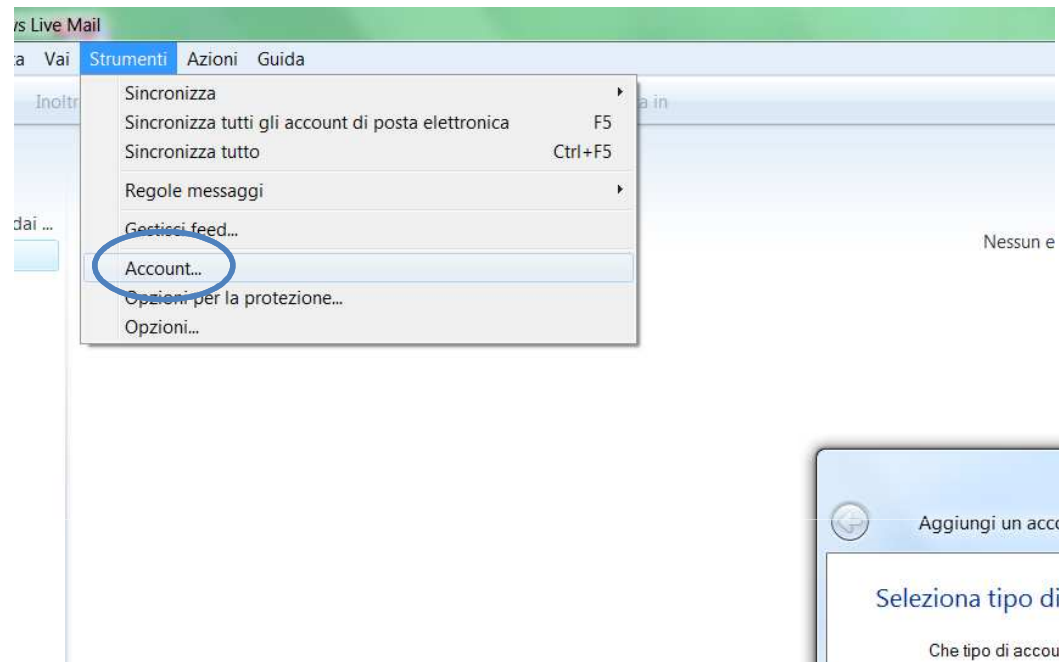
vs Live Mail

a Vai Strumenti Azioni Guida

Inoltr

a in

Sincronizza
Sincronizza tutti gli account di posta elettronica F5
Sincronizza tutto Ctrl+F5
Regole messaggi
Gestisci feed...
Account...
Opzioni per la protezione...
Opzioni...

dai ...

Nessun e

Aggiungi un acco

Seleziona tipo di

Che tipo di accou